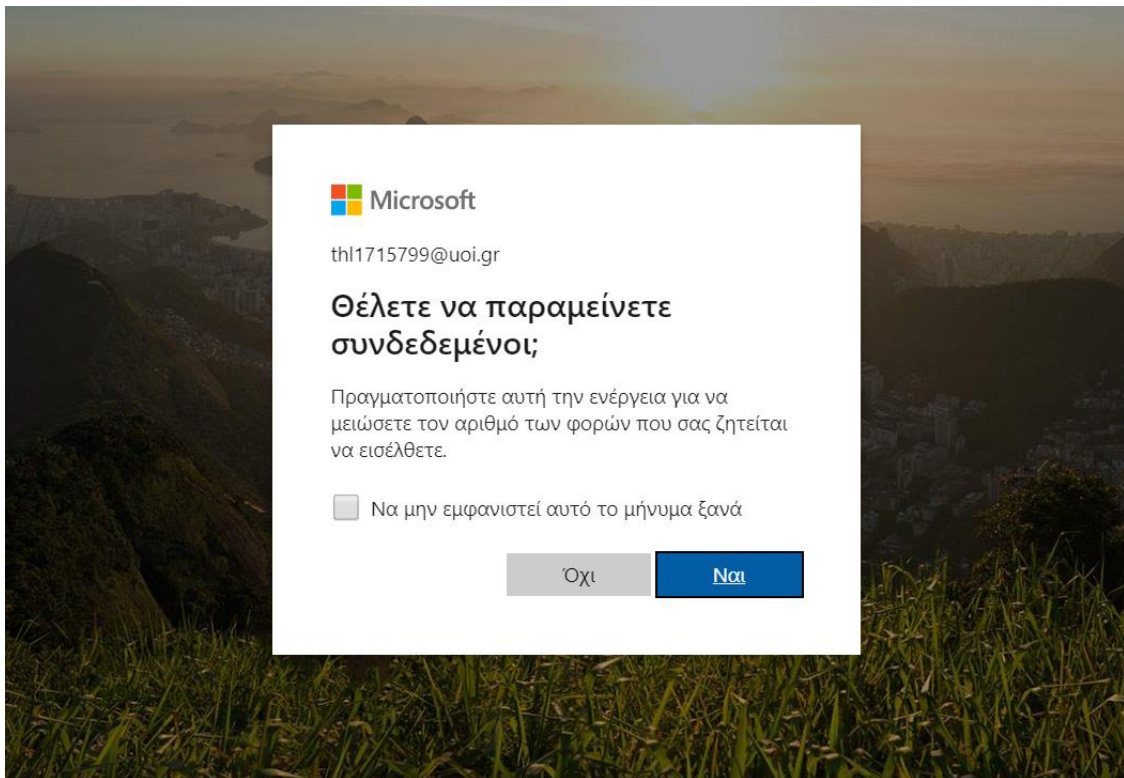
Microsoft

thl1715799@uoi.gr

Θέλετε να παραμείνετε συνδεδεμένοι;

Πραγματοποιήστε αυτή την ενέργεια για να μειώσετε τον αριθμό των φορών που σας ζητείται να εισέλθετε.

Να μην εμφανιστεί αυτό το μήνυμα ξανά

Όχι

Ναι